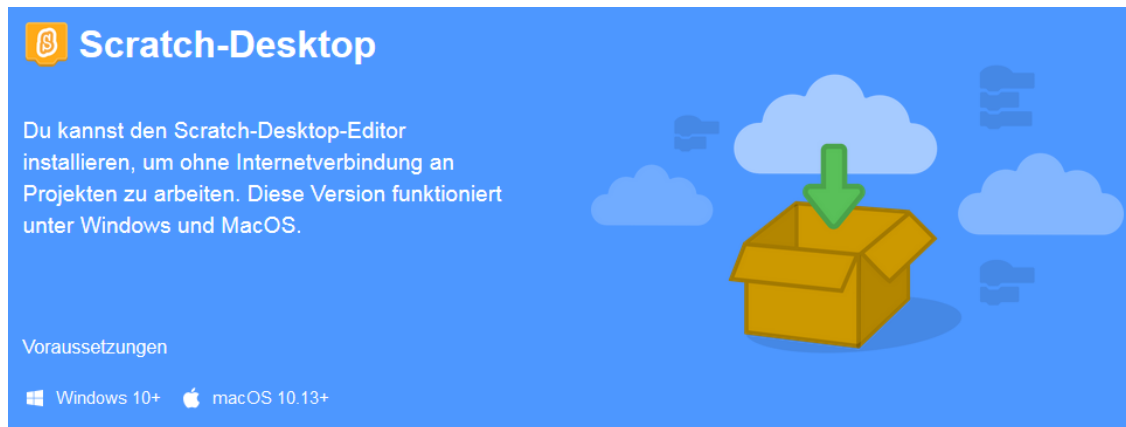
S Scratch-Desktop

Du kannst den Scratch-Desktop-Editor installieren, um ohne Internetverbindung an Projekten zu arbeiten. Diese Version funktioniert unter Windows und MacOS.

Voraussetzungen

Windows 10+ macOS 10.13+